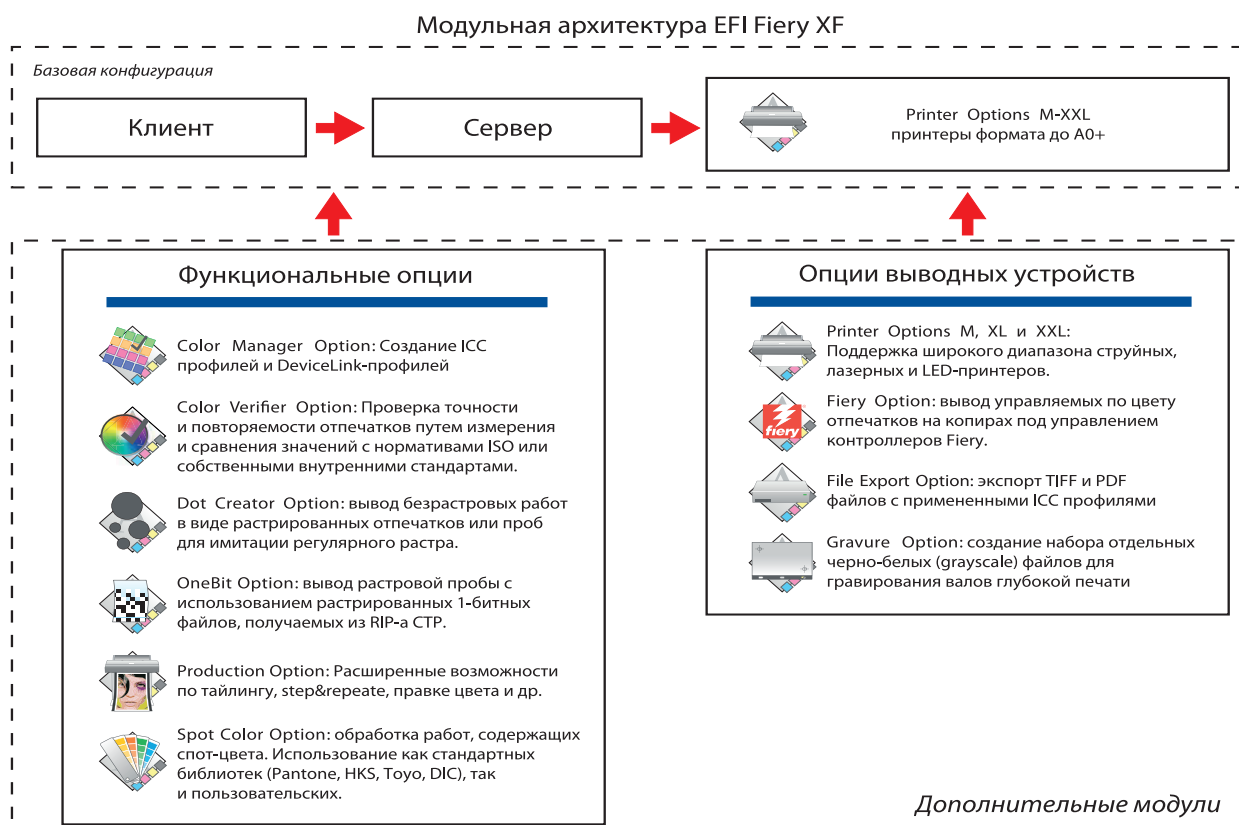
Модульная архитектура EFI Fiery XF

Базовая конфигурация

Клиент

Сервер

Printer Options M-XXL
принтеры формата до A0+

Функциональные опции

Color Manager Option: Создание ICC профилей и DeviceLink-профилей

Color Verifier Option: Проверка точности и повторяемости отпечатков путем измерения и сравнения значений с нормативами ISO или собственными внутренними стандартами.

Dot Creator Option: вывод безрастровых работ в виде растрированных отпечатков или проб для имитации регулярного растра.

OneBit Option: вывод растровой пробы с использованием растрированных 1-битных файлов, получаемых из RIP-a CTP.

Production Option: Расширенные возможности по тайлингу, step&repeate, правке цвета и др.

Spot Color Option: обработка работ, содержащих спот-цвета. Использование как стандартных библиотек (Pantone, HKS, Toyo, DIC), так и пользовательских.

Опции выводных устройств

Printer Options M, XL и XXL: Поддержка широкого диапазона струйных, лазерных и LED-принтеров.

fiery

Fiery Option: вывод управляемых по цвету отпечатков на копирах под управлением контроллеров Fiery.

File Export Option: экспорт TIFF и PDF файлов с примененными ICC профилями

Gravure Option: создание набора отдельных черно-белых (grayscale) файлов для гравирования валов глубокой печати

Дополнительные модули